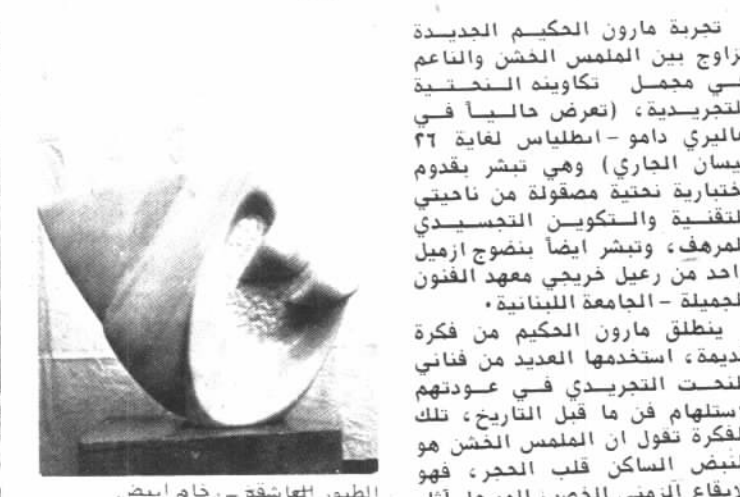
تجربة مارون الحكيم الجديدة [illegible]زاوج بين الملمس الخشن والناعم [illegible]ــي مجمل تكاوينه النحتية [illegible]لتجريدية، (تعرض حالياً في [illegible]اليري دامو - انطلياس لغاية ٢٦ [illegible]يسان الجاري) وهي تبشر بقدوم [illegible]ختبارية نحتية مصقولة من ناحيتي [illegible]لتقنية والتكوين التجسيدي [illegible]لمرهف، وتبشر ايضاً بنضوج ازميل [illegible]احد من رعيل خريجي معهد الفنون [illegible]لجميلة - الجامعة اللبنانية.

ينطلق مارون الحكيم من فكرة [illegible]ديمة، استخدمها العديد من فناني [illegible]لنحت التجريدي في عودتهم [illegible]ستلهام فن ما قبل التاريخ، تلك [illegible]لفكرة تقول ان الملمس الخشن هو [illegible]لنبض الساكن قلب الحجر، فهو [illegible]يقاع الزمني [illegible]

الطيور العاشقة - خام ابيض